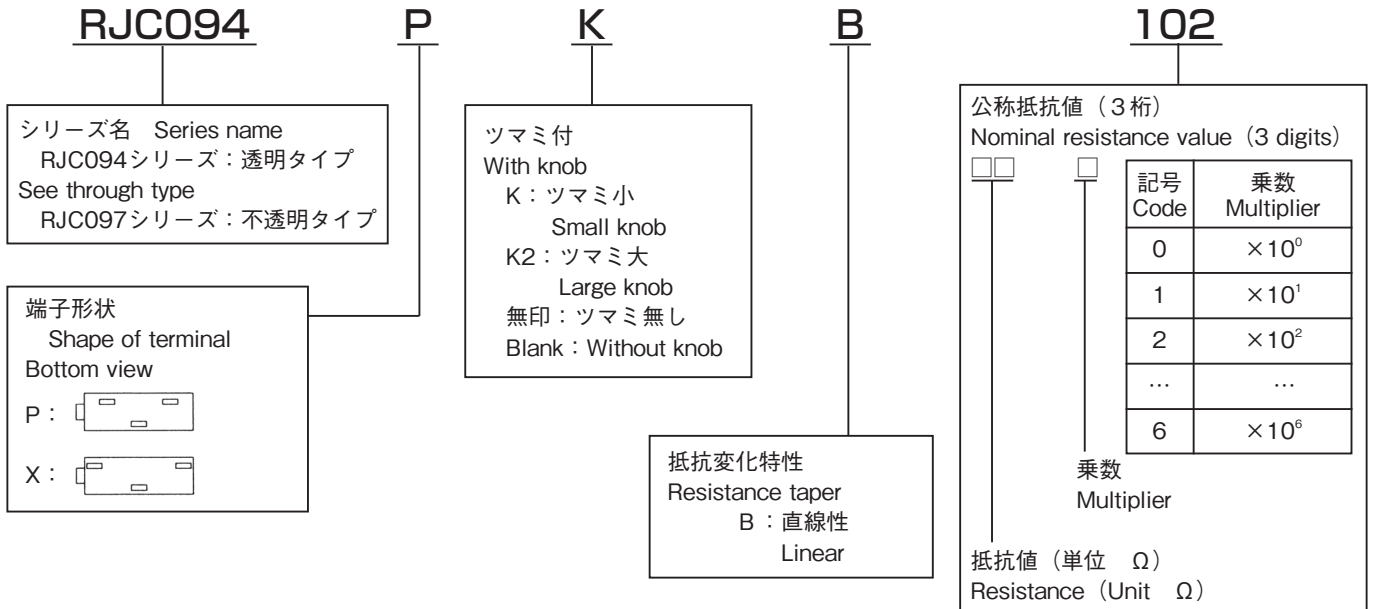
RJC094 P K B 102

シリーズ名 Series name
RJC094シリーズ：透明タイプ
See through type
RJC097シリーズ：不透明タイプ

端子形状
Shape of terminal
Bottom view
P：
X：

ツマミ付
With knob
K：ツマミ小
Small knob
K2：ツマミ大
Large knob
無印：ツマミ無し
Blank：Without knob

抵抗変化特性
Resistance taper
B：直線性
Linear

公称抵抗値（3桁）
Nominal resistance value（3 digits）
□□ □

| 記号 Code | 乗数 Multiplier |
|---|---|
| 0 | $\times10^0$ |
| 1 | $\times10^1$ |
| 2 | $\times10^2$ |
| … | … |
| 6 | $\times10^6$ |

乗数
Multiplier

抵抗値（単位 Ω）
Resistance（Unit Ω）